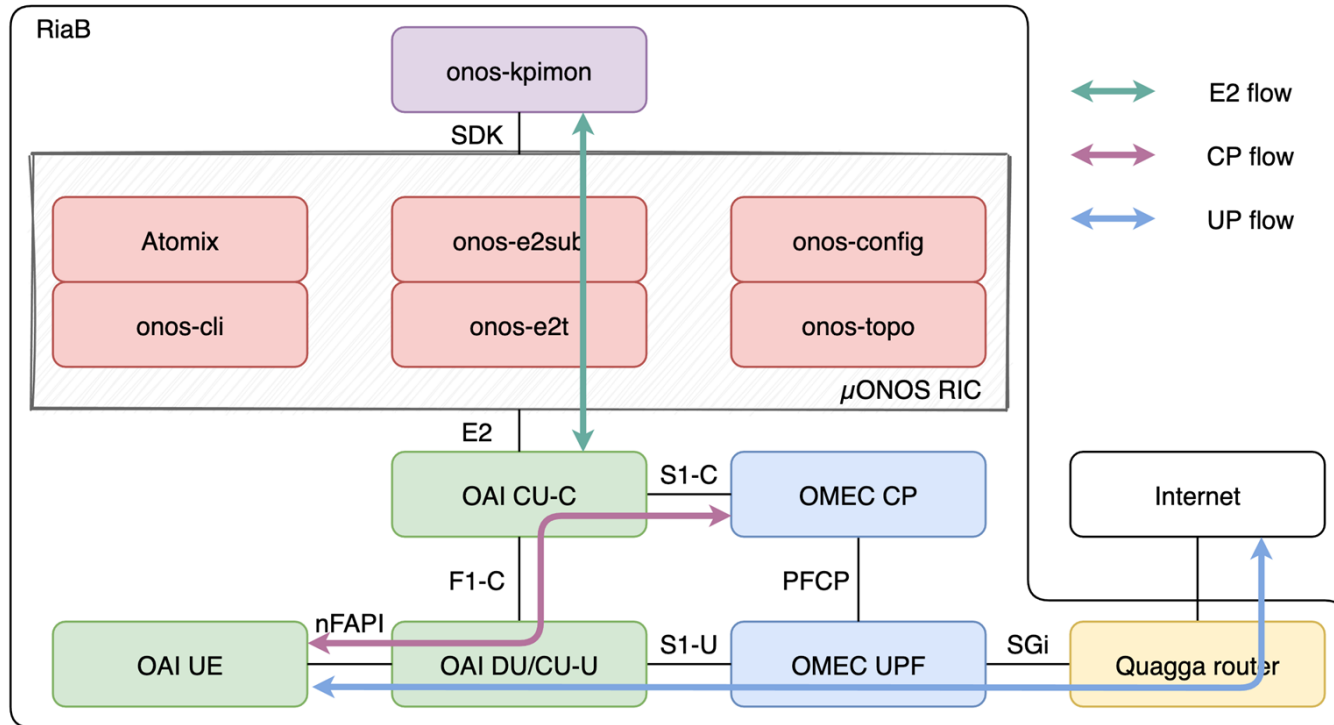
RiaB

onos-kpimon

SDK

Atomix

onos-e2sub

onos-config

onos-cli

onos-e2t

onos-topo

$\mu$ONOS RIC

E2 flow

CP flow

UP flow

E2

OAI CU-C

S1-C

OMEC CP

Internet

F1-C

PFCP

nFAPI

OAI UE

OAI DU/CU-U

S1-U

OMEC UPF

SGi

Quagga router